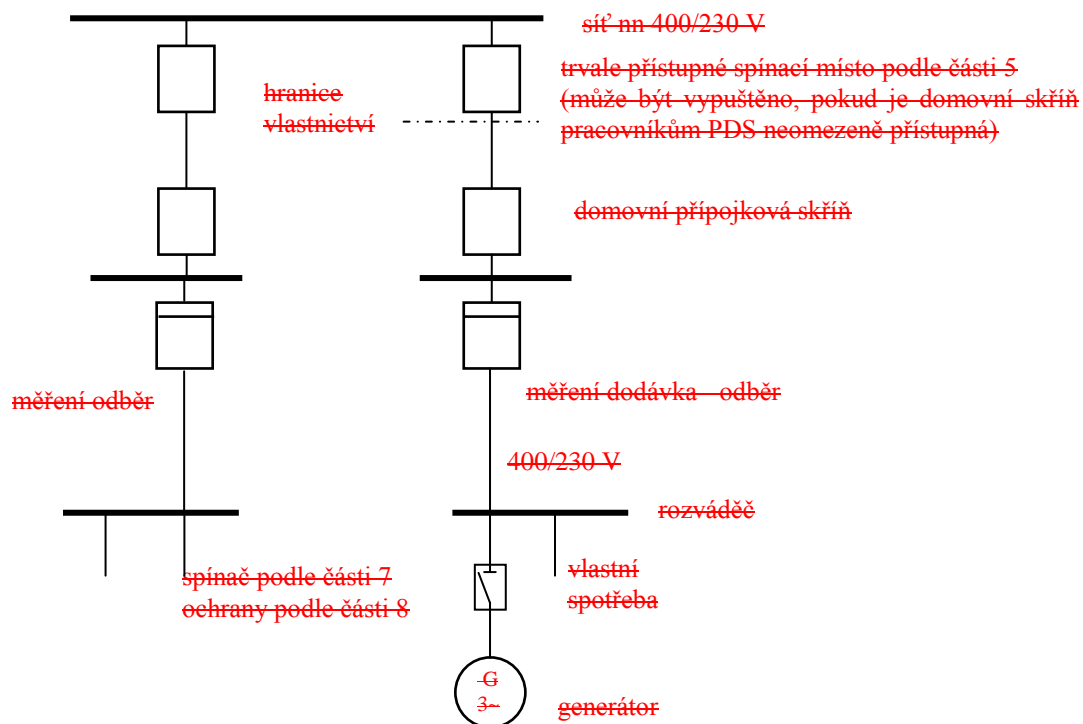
síť nn 400/230 V

hranice vlastnictví

trvale přístupné spínací místo podle části 5 (může být vypuštěno, pokud je domovní skříň pracovníkům PDS neomezeně přístupná)

domovní přípojková skříň

měření odběr

měření dodávka - odběr

400/230 V

rozváděč

spínač podle části 7
ochrany podle části 8

vlastní spotřeba

G
3~

generátor